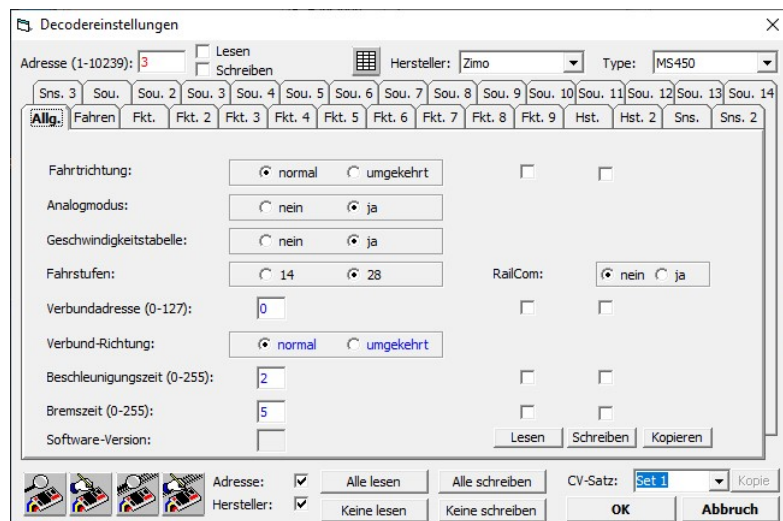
Decodereinstellungen

Adresse (1-10239): 3
Lesen
Schreiben
Hersteller: Zimo
Type: MS450

Sns. 3 | Sou. | Sou. 2 | Sou. 3 | Sou. 4 | Sou. 5 | Sou. 6 | Sou. 7 | Sou. 8 | Sou. 9 | Sou. 10 | Sou. 11 | Sou. 12 | Sou. 13 | Sou. 14
Allg. | Fahren | Fkt. | Fkt. 2 | Fkt. 3 | Fkt. 4 | Fkt. 5 | Fkt. 6 | Fkt. 7 | Fkt. 8 | Fkt. 9 | Hst. | Hst. 2 | Sns. | Sns. 2

Fahrtrichtung: normal umgekehrt
Analogmodus: nein ja
Geschwindigkeitstabelle: nein ja
Fahrstufen: 14 28
RailCom: nein ja
Verbundadresse (0-127): 0
Verbund-Richtung: normal umgekehrt
Beschleunigungszeit (0-255): 2
Bremszeit (0-255): 5
Software-Version:
Lesen Schreiben Kopieren

Adresse:
Hersteller:
Alle lesen
Keine lesen
Alle schreiben
Keine schreiben
CV-Satz: Set 1
Kopie
OK
Abbruch